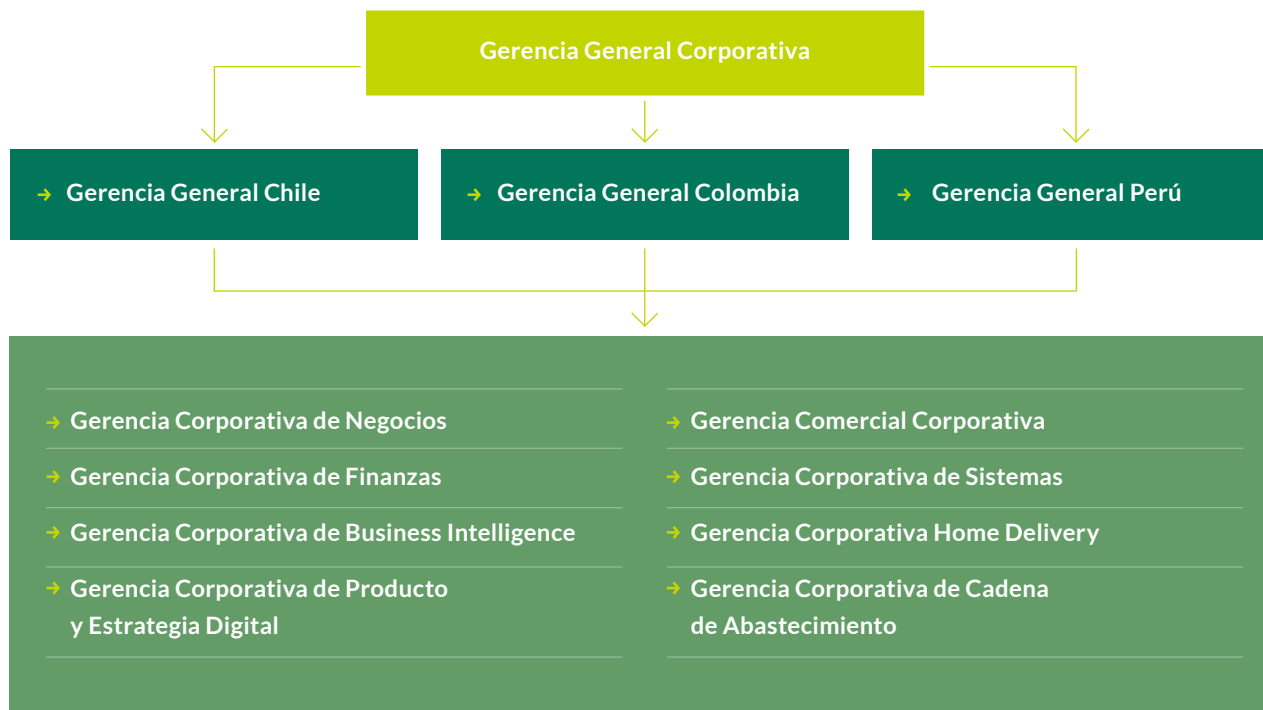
Gerencia General Corporativa

Gerencia General Chile

Gerencia General Colombia

Gerencia General Perú

Gerencia Corporativa de Negocios

Gerencia Corporativa de Finanzas

Gerencia Corporativa de Business Intelligence

Gerencia Corporativa de Producto y Estrategia Digital

Gerencia Comercial Corporativa

Gerencia Corporativa de Sistemas

Gerencia Corporativa Home Delivery

Gerencia Corporativa de Cadena de Abastecimiento